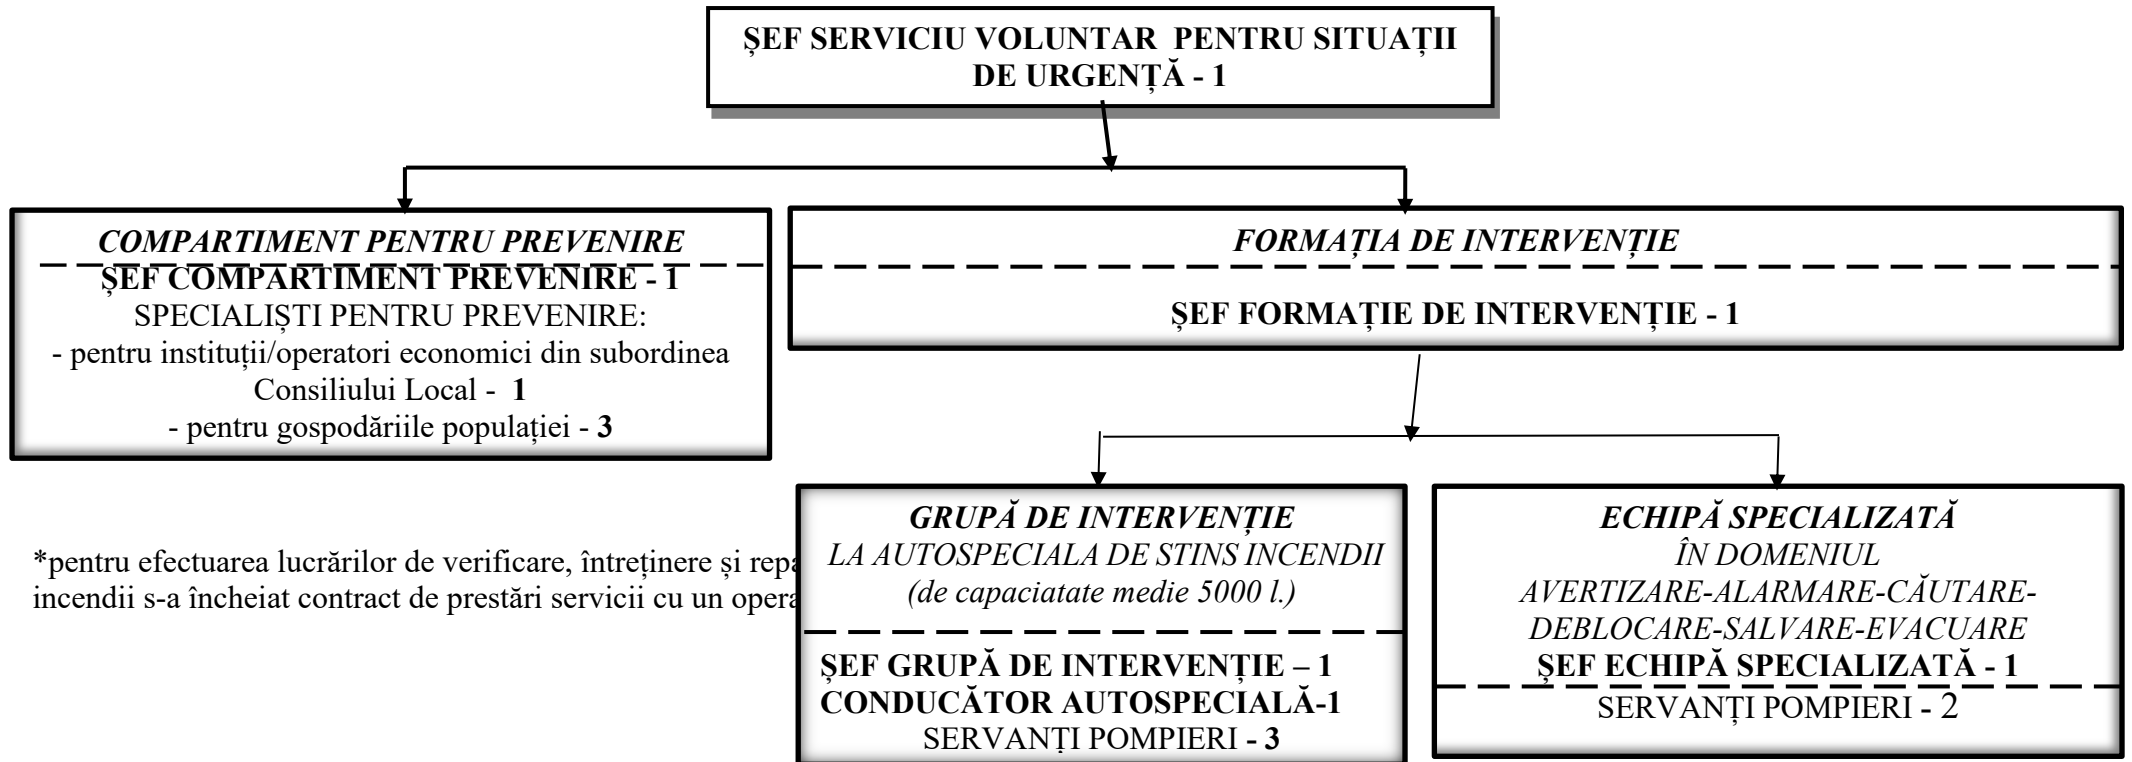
ȘEF SERVICIU VOLUNTAR PENTRU SITUAȚII DE URGENȚĂ - 1

COMPARTIMENT PENTRU PREVENIRE
ȘEF COMPARTIMENT PREVENIRE - 1
SPECIALIȘTI PENTRU PREVENIRE:
- pentru instituții/operatori economici din subordinea Consiliului Local - 1
- pentru gospodăriile populației - 3

FORMAȚIA DE INTERVENȚIE
ȘEF FORMAȚIE DE INTERVENȚIE - 1

*pentru efectuarea lucrărilor de verificare, întreținere și repa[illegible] incendii s-a încheiat contract de prestări servicii cu un opera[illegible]

GRUPĂ DE INTERVENȚIE
LA AUTOSPECIALA DE STINS INCENDII
(de capaciatate medie 5000 l.)
ȘEF GRUPĂ DE INTERVENȚIE – 1
CONDUCĂTOR AUTOSPECIALĂ-1
SERVANȚI POMPIERI - 3

ECHIPĂ SPECIALIZATĂ
ÎN DOMENIUL
AVERTIZARE-ALARMARE-CĂUTARE-DEBLOCARE-SALVARE-EVACUARE
ȘEF ECHIPĂ SPECIALIZATĂ - 1
SERVANȚI POMPIERI - 2